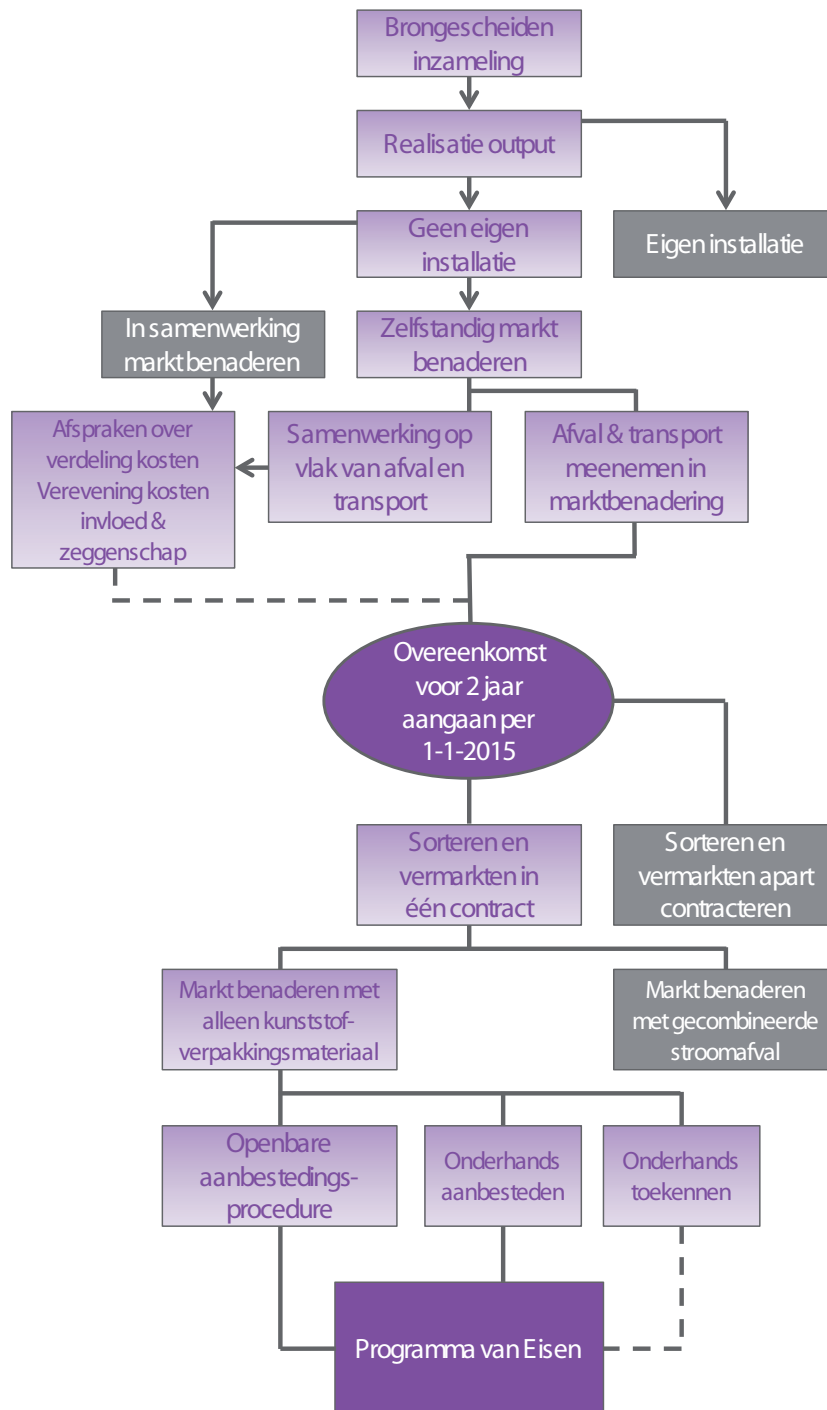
Brongescheiden inzameling

Realisatie output

Eigen installatie

Geen eigen installatie

In samenwerking markt benaderen

Zelfstandig markt benaderen

Afspraken over verdeling kosten Verevening kosten invloed & zeggenschap

Samenwerking op vlak van afval en transport

Afval & transport meenemen in marktbenadering

Overeenkomst voor 2 jaar aangaan per 1-1-2015

Sorteren en vermarkten in één contract

Sorteren en vermarkten apart contracteren

Markt benaderen met alleen kunststof-verpakkingsmateriaal

Markt benaderen met gecombineerde stroomafval

Openbare aanbestedings-procedure

Onderhands aanbesteden

Onderhands toekennen

Programma van Eisen